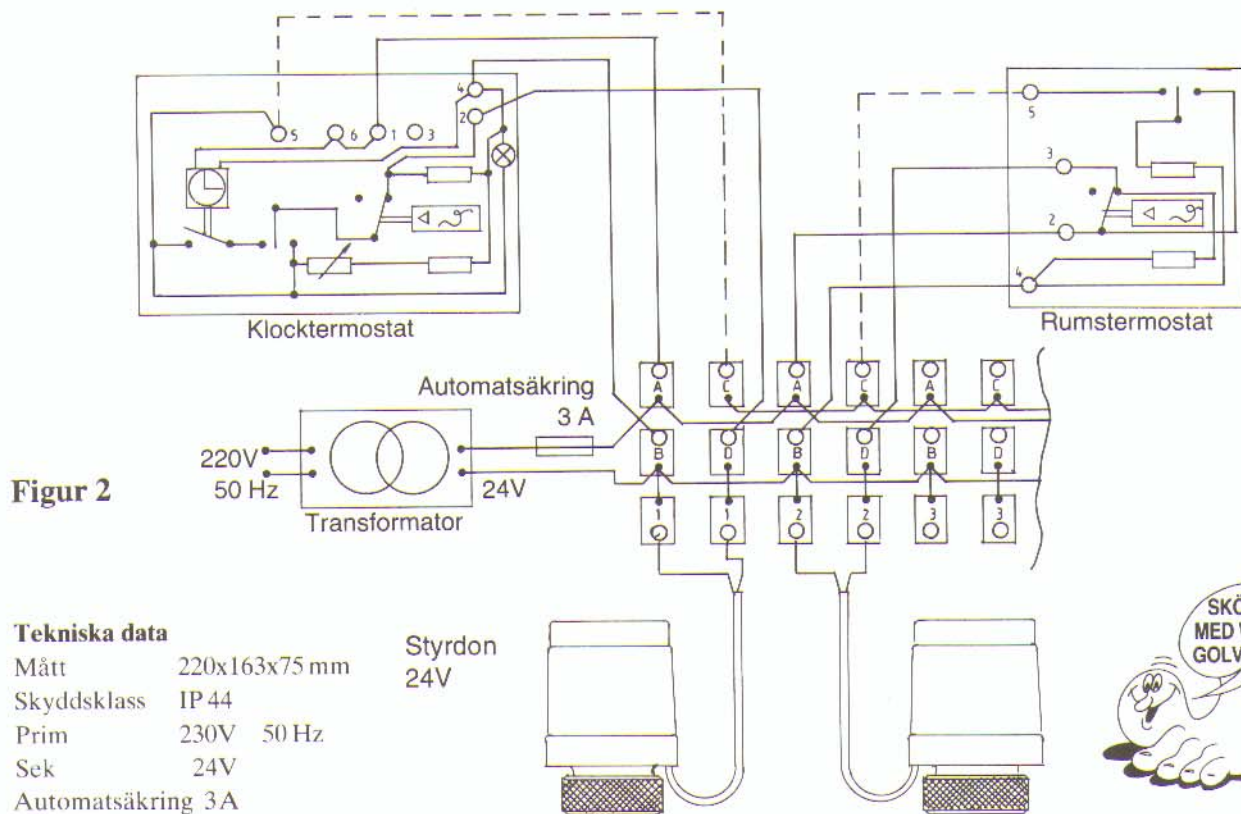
5 6 1 3
4
2

Klocktermostat

5
3
2
4

Rumstermostat

Automatsäkring
3 A

A C A C A C
B D B D B D
1 1 2 2 3 3

220V
50 Hz

Transformator

24V

Figur 2

Styrdon
24V

Tekniska data

| | |
|---|---|
| Mått | 220x163x75 mm |
| Skyddsklass | IP 44 |
| Prim | 230V 50 Hz |
| Sek | 24V |
| Automatsäkring | 3A |

SKÖ
MED V
GOLV